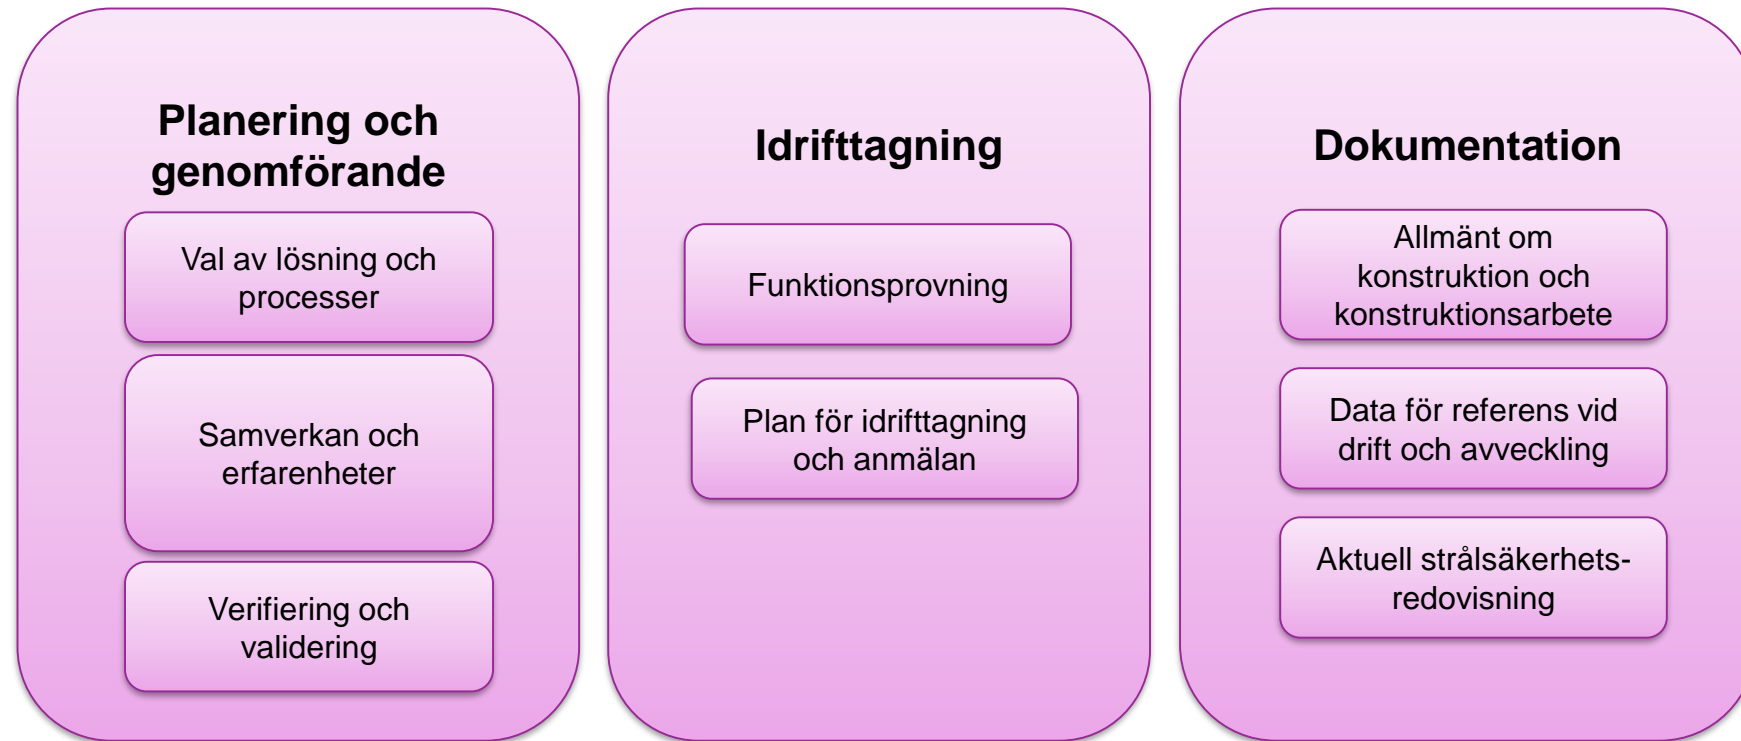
Planering och genomförande

Val av lösning och processer

Samverkan och erfarenheter

Verifiering och validering

Idrifttagning

Funktionsprovning

Plan för idrifttagning och anmälan

Dokumentation

Allmänt om konstruktion och konstruktionsarbete

Data för referens vid drift och avveckling

Aktuell strålsäkerhets-redovisning